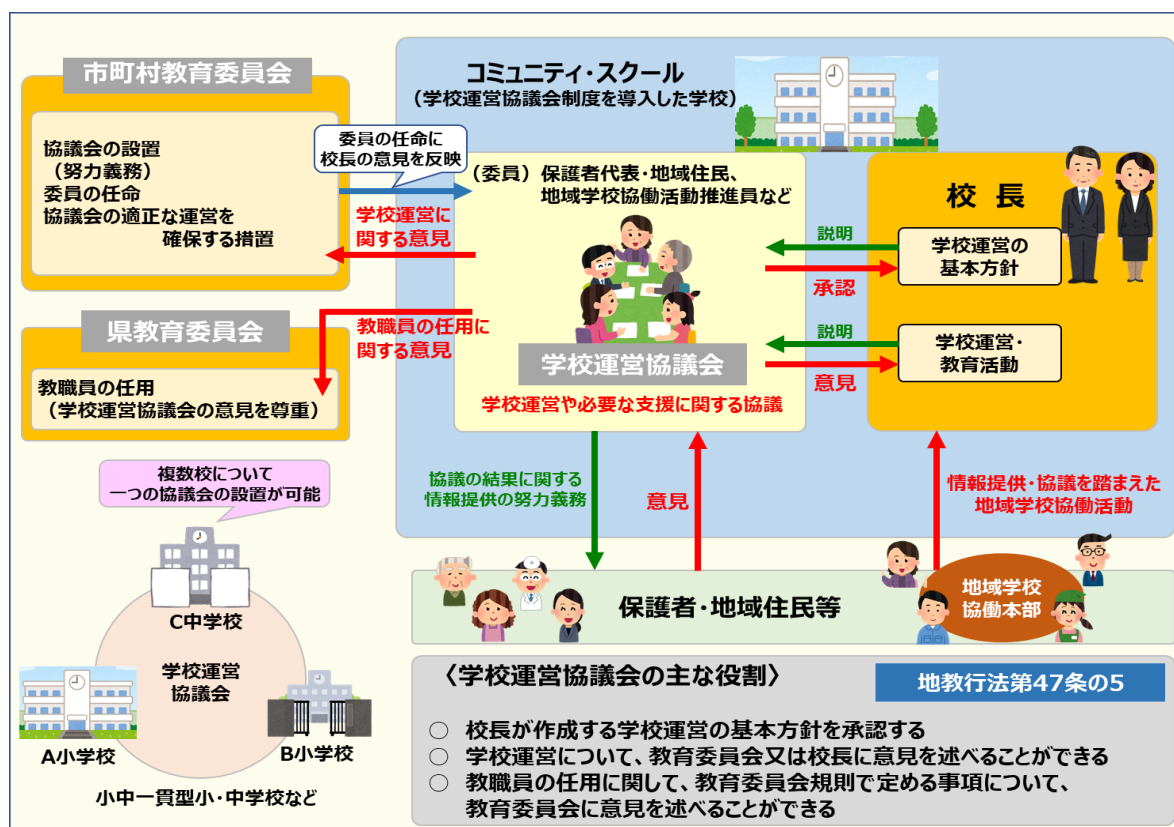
市町村教育委員会

協議会の設置
（努力義務）
委員の任命
協議会の適正な運営を
確保する措置

委員の任命に
校長の意見を反映

学校運営に
関する意見

県教育委員会

教職員の任用
（学校運営協議会の意見を尊重）

教職員の任用に
関する意見

コミュニティ・スクール
（学校運営協議会制度を導入した学校）

（委員）保護者代表・地域住民、
地域学校協働活動推進員など

学校運営協議会

学校運営や必要な支援に関する協議

校 長

説明

学校運営の
基本方針

承認

説明

学校運営・
教育活動

意見

協議の結果に関する
情報提供の努力義務

意見

情報提供・協議を踏まえた
地域学校協働活動

複数校について
一つの協議会の設置が可能

C中学校

学校運営
協議会

A小学校

B小学校

小中一貫型小・中学校など

保護者・地域住民等

地域学校
協働本部

〈学校運営協議会の主な役割〉

地教行法第47条の5

○ 校長が作成する学校運営の基本方針を承認する
○ 学校運営について、教育委員会又は校長に意見を述べることができる
○ 教職員の任用に関して、教育委員会規則で定める事項について、
教育委員会に意見を述べることができる